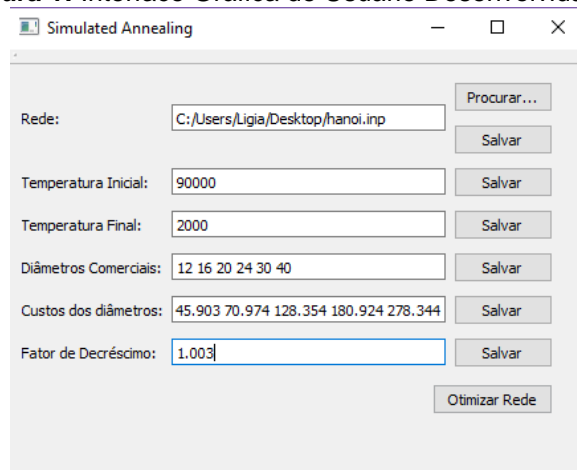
Simulated Annealing

Rede: C:/Users/Ligia/Desktop/hanoi.inp
Procurar...
Salvar

Temperatura Inicial: 90000
Salvar

Temperatura Final: 2000
Salvar

Diâmetros Comerciais: 12 16 20 24 30 40
Salvar

Custos dos diâmetros: 45.903 70.974 128.354 180.924 278.344
Salvar

Fator de Decréscimo: 1.003
Salvar

Otimizar Rede